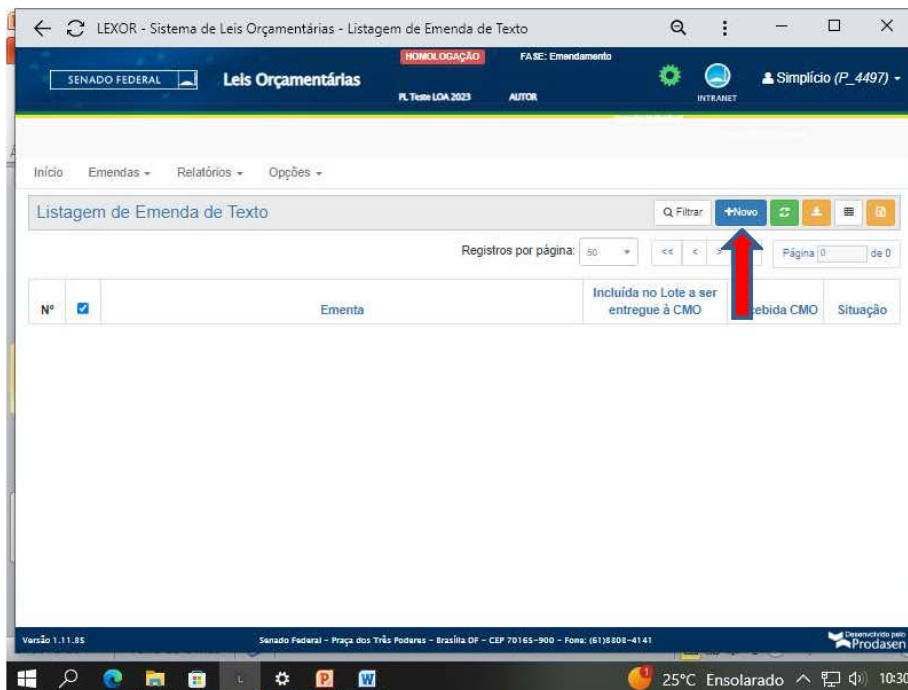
LEXOR - Sistema de Leis Orçamentárias - Listagem de Emenda de Texto

SENADO FEDERAL
Leis Orçamentárias
HOMOLOGAÇÃO
FASE: Emendamento
PL Teste LOA 2023
AUTOR
INTRANET
Simplício (P_4497)

Início
Emendas
Relatórios
Opções

Listagem de Emenda de Texto
Filtrar
+Novo

Registros por página: 50
<<
<
Página 0
de 0

| Nº | | Ementa | Incluída no Lote a ser entregue à CMO | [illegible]ebida CMO | Situação |
|---|---|---|---|---|---|

Versão 1.11.85
Senado Federal – Praça dos Três Poderes – Brasília DF – CEP 70165-900 – Fone: (61)3303-4141
Desenvolvido pelo Prodasen

25°C Ensolarado
10:30